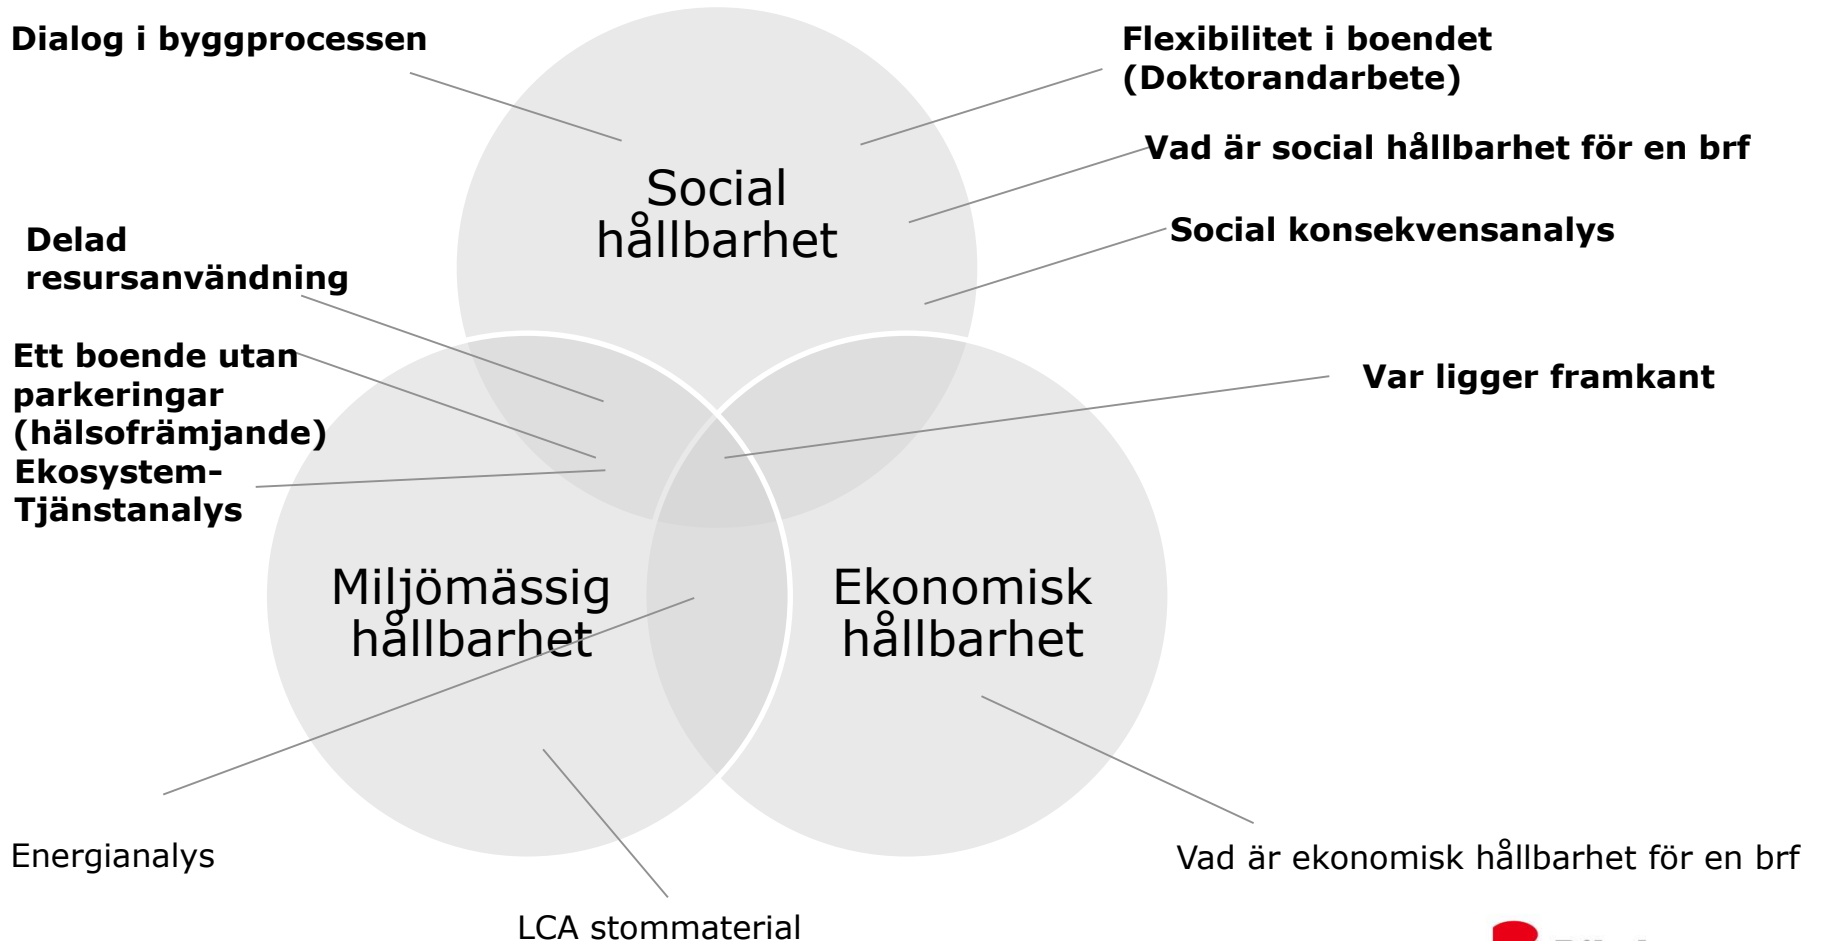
Dialog i byggprocessen

Flexibilitet i boendet (Doktorandarbete)

Vad är social hållbarhet för en brf

Social konsekvensanalys

Social hållbarhet

Delad resursanvändning

Ett boende utan parkeringar (hälsofrämjande)

Ekosystem-Tjänstanalys

Var ligger framkant

Miljömässig hållbarhet

Ekonomisk hållbarhet

Energianalys

Vad är ekonomisk hållbarhet för en brf

LCA stommaterial